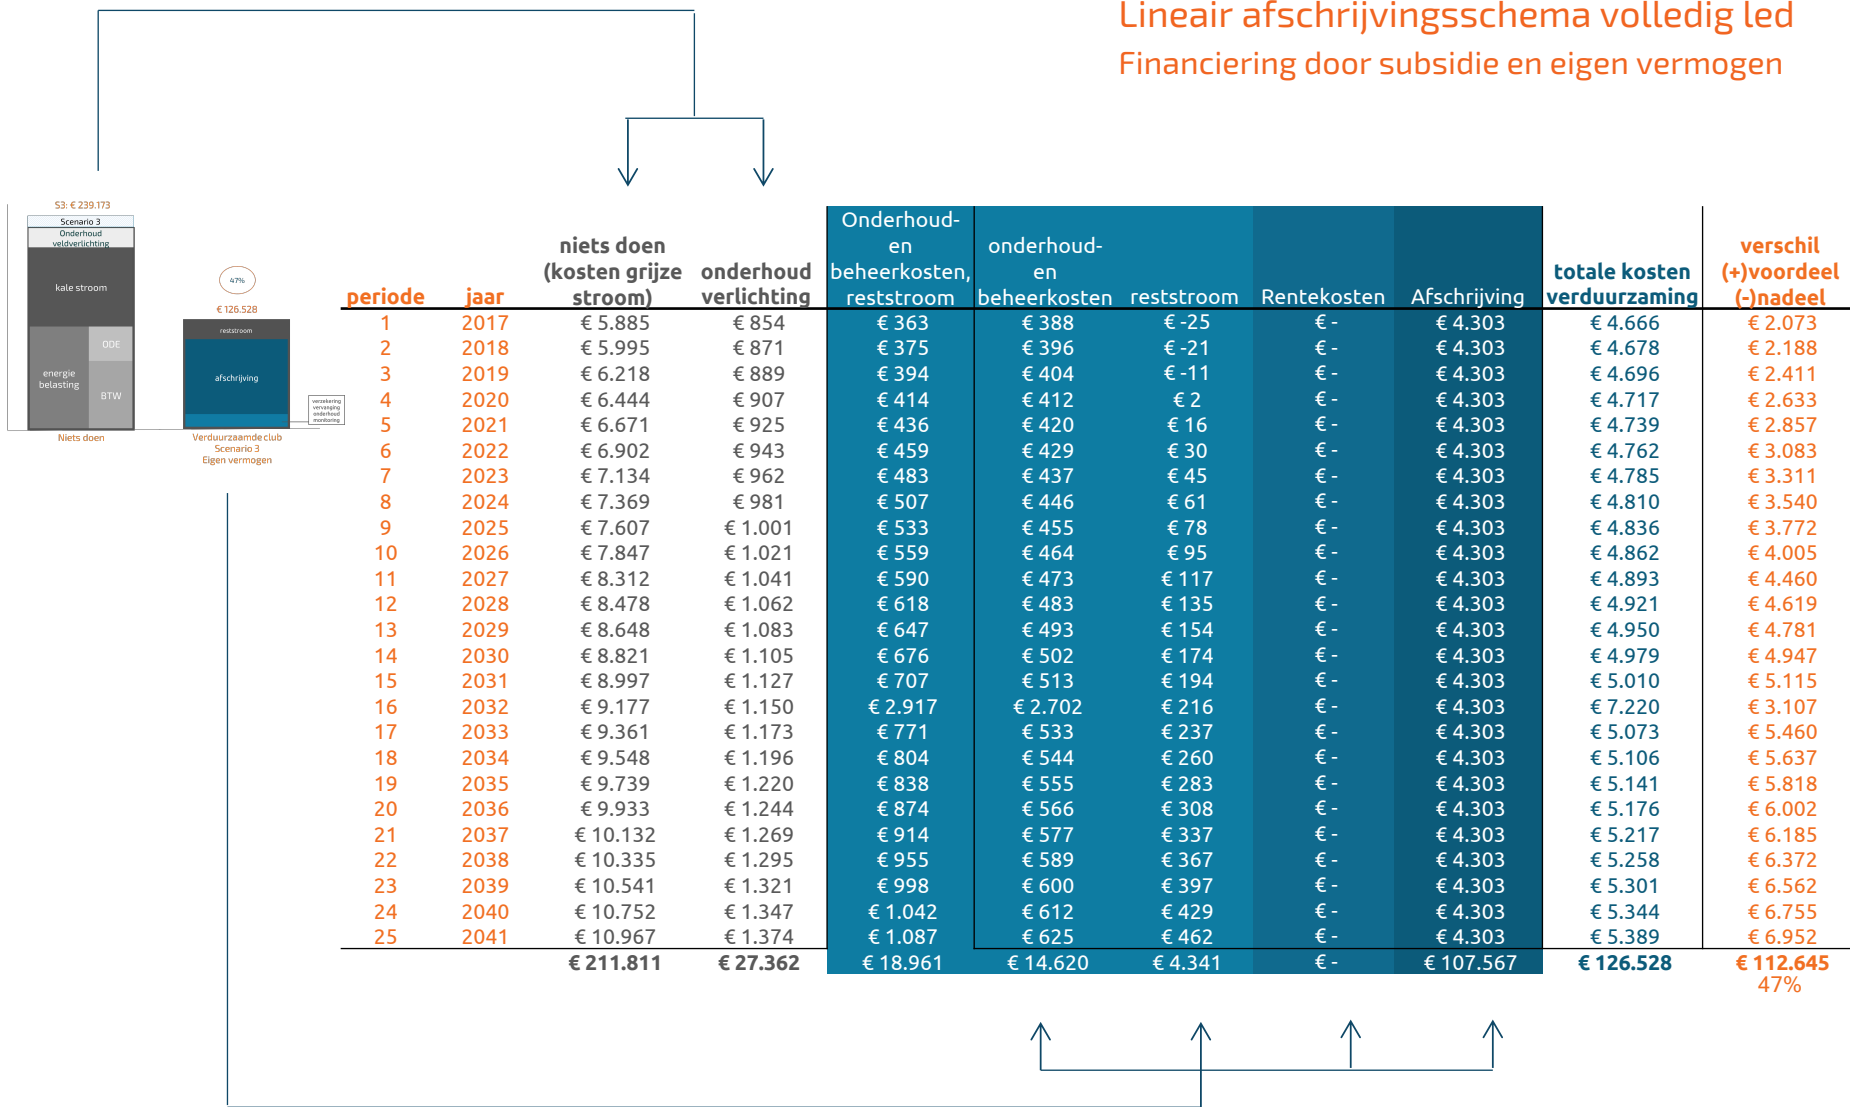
Lineair afschrijvingsschema volledig led
Financiering door subsidie en eigen vermogen

S3: € 239.173
Scenario 3
Onderhoud veldverlichting
kale stroom
ODE
energie belasting
BTW
Niets doen

47%
€ 126.528
reststroom
afschrijving
verzekering vervanging onderhoud monitoring
Verduurzaamde club
Scenario 3
Eigen vermogen

| periode | jaar | niets doen (kosten grijze stroom) | onderhoud verlichting | Onderhoud- en beheerkosten, reststroom | onderhoud- en beheerkosten | reststroom | Rentekosten | Afschrijving | totale kosten verduurzaming | verschil (+)voordeel (-)nadeel |
|---|---|---|---|---|---|---|---|---|---|---|
| 1 | 2017 | € 5.885 | € 854 | € 363 | € 388 | € -25 | € - | € 4.303 | € 4.666 | € 2.073 |
| 2 | 2018 | € 5.995 | € 871 | € 375 | € 396 | € -21 | € - | € 4.303 | € 4.678 | € 2.188 |
| 3 | 2019 | € 6.218 | € 889 | € 394 | € 404 | € -11 | € - | € 4.303 | € 4.696 | € 2.411 |
| 4 | 2020 | € 6.444 | € 907 | € 414 | € 412 | € 2 | € - | € 4.303 | € 4.717 | € 2.633 |
| 5 | 2021 | € 6.671 | € 925 | € 436 | € 420 | € 16 | € - | € 4.303 | € 4.739 | € 2.857 |
| 6 | 2022 | € 6.902 | € 943 | € 459 | € 429 | € 30 | € - | € 4.303 | € 4.762 | € 3.083 |
| 7 | 2023 | € 7.134 | € 962 | € 483 | € 437 | € 45 | € - | € 4.303 | € 4.785 | € 3.311 |
| 8 | 2024 | € 7.369 | € 981 | € 507 | € 446 | € 61 | € - | € 4.303 | € 4.810 | € 3.540 |
| 9 | 2025 | € 7.607 | € 1.001 | € 533 | € 455 | € 78 | € - | € 4.303 | € 4.836 | € 3.772 |
| 10 | 2026 | € 7.847 | € 1.021 | € 559 | € 464 | € 95 | € - | € 4.303 | € 4.862 | € 4.005 |
| 11 | 2027 | € 8.312 | € 1.041 | € 590 | € 473 | € 117 | € - | € 4.303 | € 4.893 | € 4.460 |
| 12 | 2028 | € 8.478 | € 1.062 | € 618 | € 483 | € 135 | € - | € 4.303 | € 4.921 | € 4.619 |
| 13 | 2029 | € 8.648 | € 1.083 | € 647 | € 493 | € 154 | € - | € 4.303 | € 4.950 | € 4.781 |
| 14 | 2030 | € 8.821 | € 1.105 | € 676 | € 502 | € 174 | € - | € 4.303 | € 4.979 | € 4.947 |
| 15 | 2031 | € 8.997 | € 1.127 | € 707 | € 513 | € 194 | € - | € 4.303 | € 5.010 | € 5.115 |
| 16 | 2032 | € 9.177 | € 1.150 | € 2.917 | € 2.702 | € 216 | € - | € 4.303 | € 7.220 | € 3.107 |
| 17 | 2033 | € 9.361 | € 1.173 | € 771 | € 533 | € 237 | € - | € 4.303 | € 5.073 | € 5.460 |
| 18 | 2034 | € 9.548 | € 1.196 | € 804 | € 544 | € 260 | € - | € 4.303 | € 5.106 | € 5.637 |
| 19 | 2035 | € 9.739 | € 1.220 | € 838 | € 555 | € 283 | € - | € 4.303 | € 5.141 | € 5.818 |
| 20 | 2036 | € 9.933 | € 1.244 | € 874 | € 566 | € 308 | € - | € 4.303 | € 5.176 | € 6.002 |
| 21 | 2037 | € 10.132 | € 1.269 | € 914 | € 577 | € 337 | € - | € 4.303 | € 5.217 | € 6.185 |
| 22 | 2038 | € 10.335 | € 1.295 | € 955 | € 589 | € 367 | € - | € 4.303 | € 5.258 | € 6.372 |
| 23 | 2039 | € 10.541 | € 1.321 | € 998 | € 600 | € 397 | € - | € 4.303 | € 5.301 | € 6.562 |
| 24 | 2040 | € 10.752 | € 1.347 | € 1.042 | € 612 | € 429 | € - | € 4.303 | € 5.344 | € 6.755 |
| 25 | 2041 | € 10.967 | € 1.374 | € 1.087 | € 625 | € 462 | € - | € 4.303 | € 5.389 | € 6.952 |
| | | € 211.811 | € 27.362 | € 18.961 | € 14.620 | € 4.341 | € - | € 107.567 | € 126.528 | € 112.645 |

47%